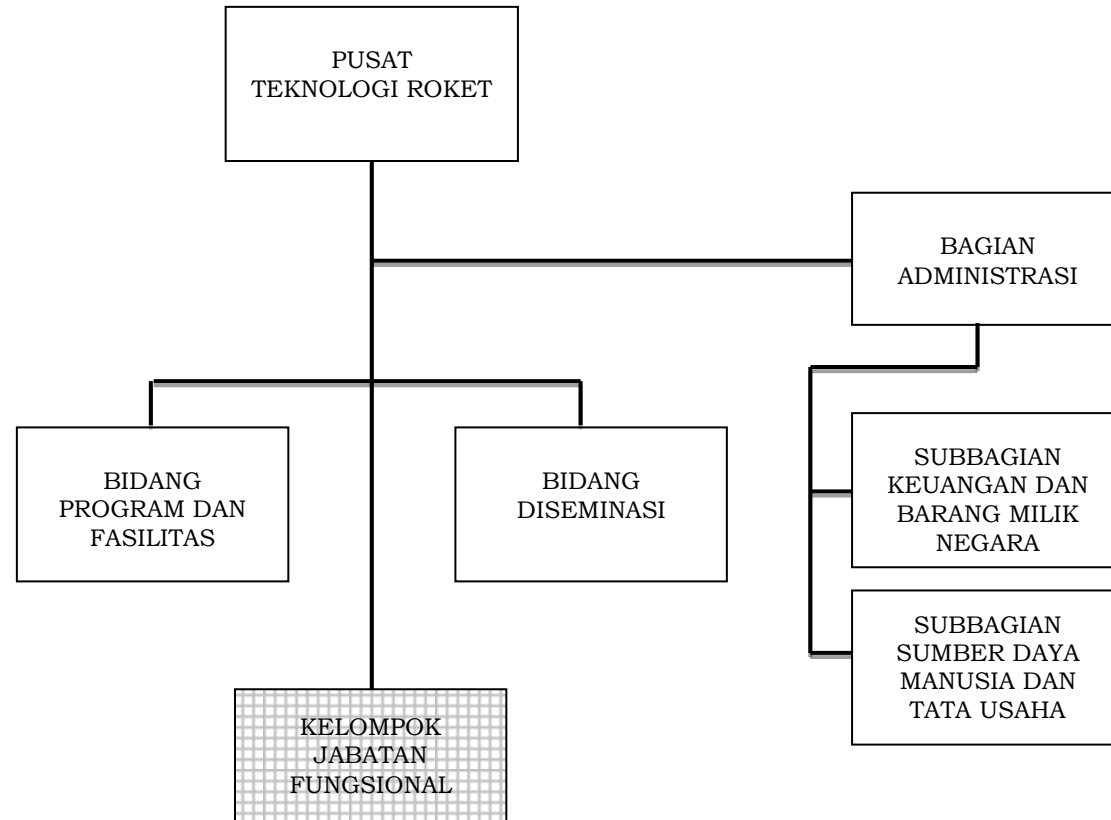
PUSAT TEKNOLOGI ROKET

BAGIAN ADMINISTRASI

BIDANG PROGRAM DAN FASILITAS

BIDANG DISEMINASI

SUBBAGIAN KEUANGAN DAN BARANG MILIK NEGARA

SUBBAGIAN SUMBER DAYA MANUSIA DAN TATA USAHA

KELOMPOK JABATAN FUNGSIONAL